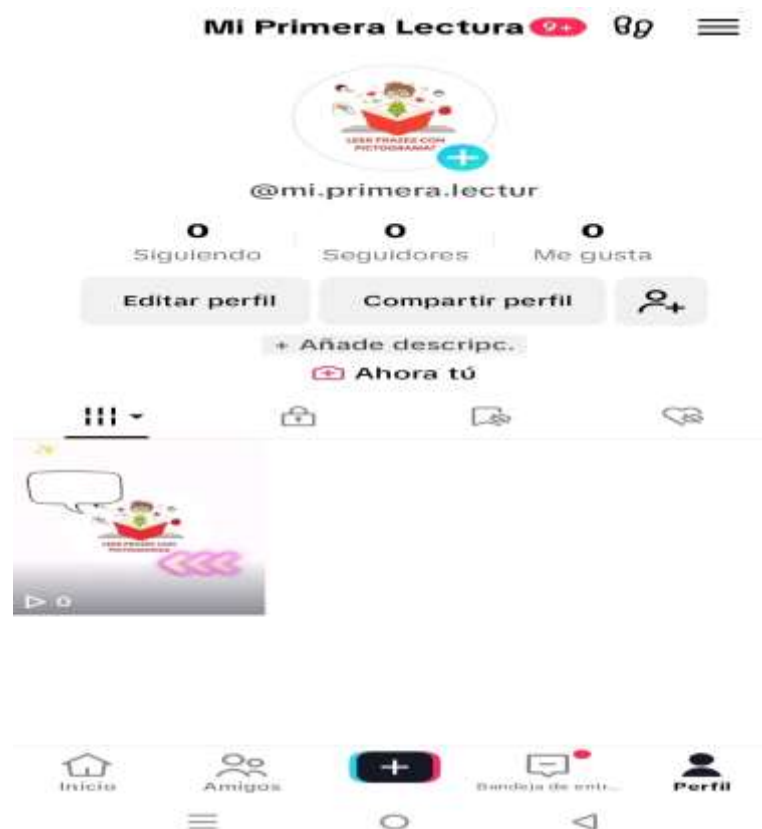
Mi Primera Lectura 9+

LEER FRASES CON PICTOGRAMAS

@mi.primera.lectur

0 Siguiendo
0 Seguidores
0 Me gusta

Editar perfil
Compartir perfil

+ Añade descripc.

Ahora tú

▷ 0

Inicio
Amigos
+
Bandeja de entr...
Perfil